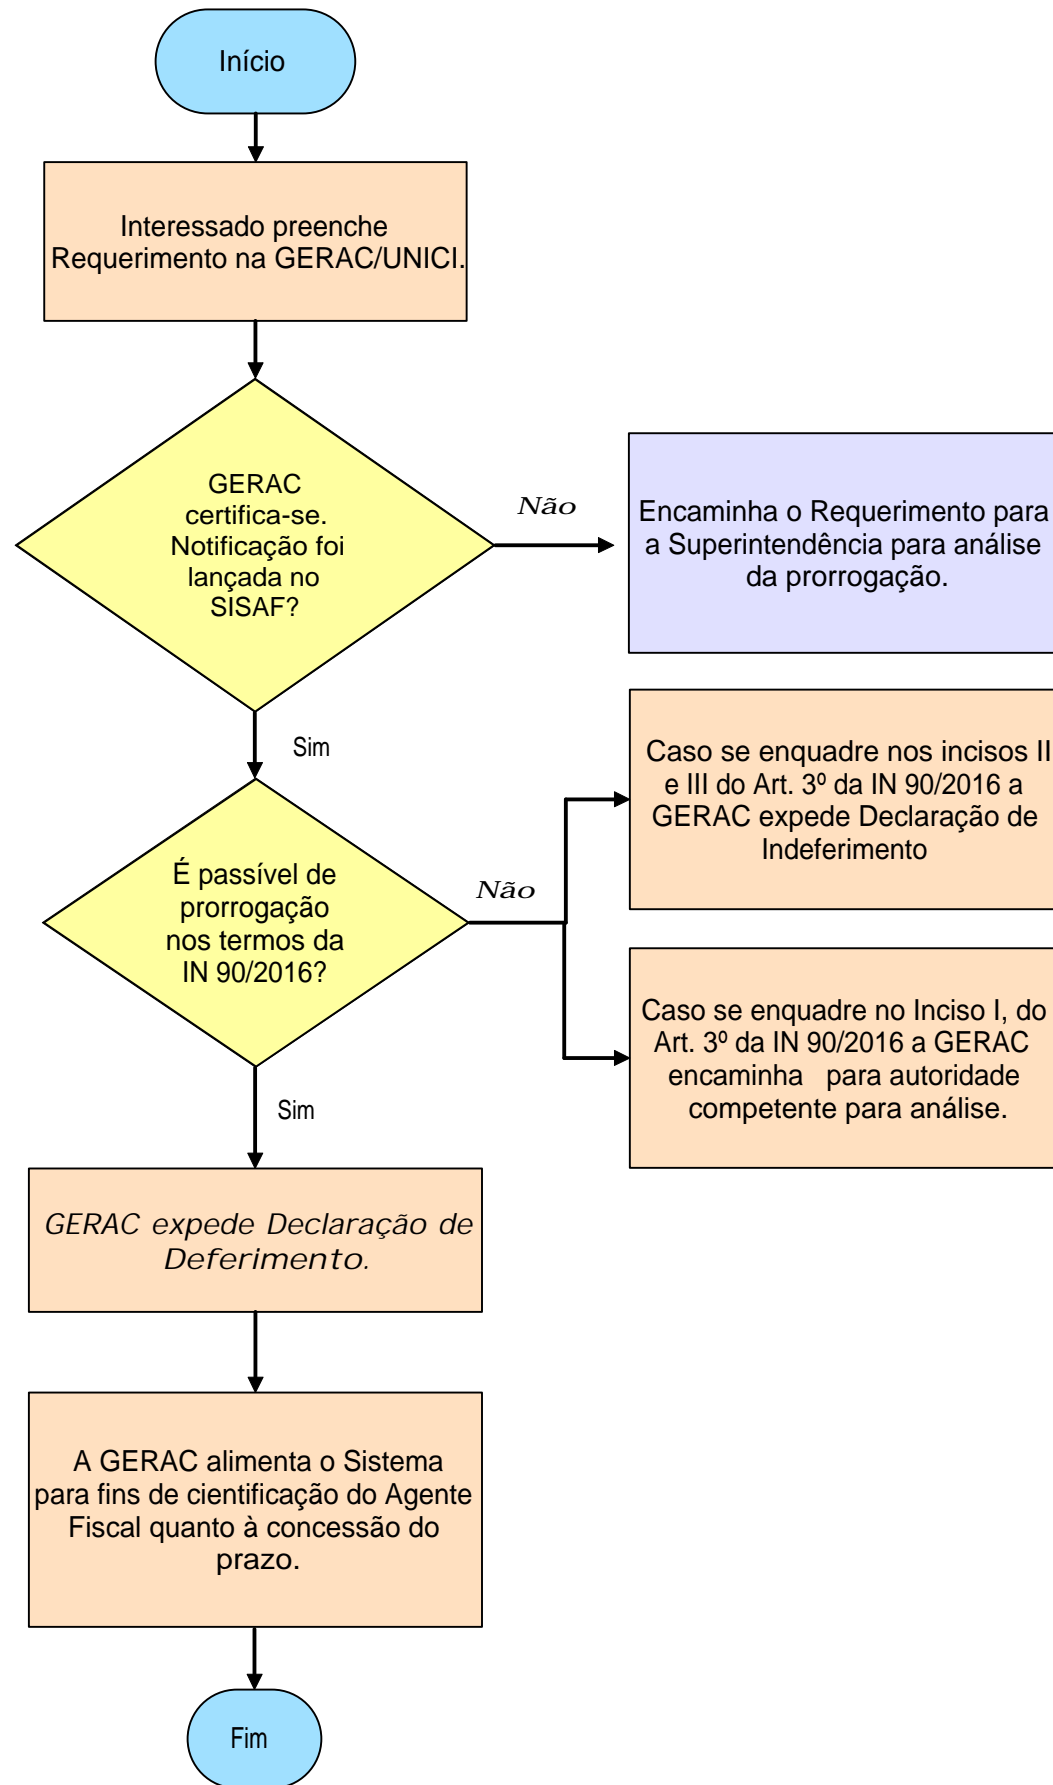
Início

Interessado preenche Requerimento na GERAC/UNICI.

GERAC certifica-se. Notificação foi lançada no SISAF?

Não

Encaminha o Requerimento para a Superintendência para análise da prorrogação.

Sim

É passível de prorrogação nos termos da IN 90/2016?

Não

Caso se enquadre nos incisos II e III do Art. 3º da IN 90/2016 a GERAC expede Declaração de Indeferimento

Caso se enquadre no Inciso I, do Art. 3º da IN 90/2016 a GERAC encaminha para autoridade competente para análise.

Sim

GERAC expede Declaração de Deferimento.

A GERAC alimenta o Sistema para fins de cientificação do Agente Fiscal quanto à concessão do prazo.

Fim